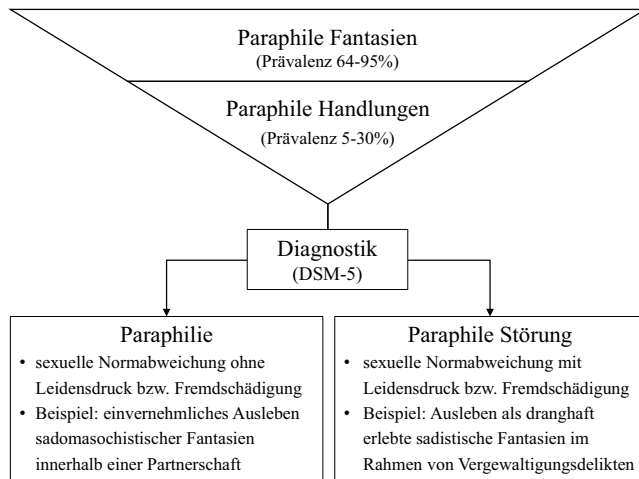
Paraphile Fantasien
(Prävalenz 64-95%)

Paraphile Handlungen
(Prävalenz 5-30%)

Diagnostik
(DSM-5)

Paraphilie
- sexuelle Normabweichung ohne Leidensdruck bzw. Fremdschädigung
- Beispiel: einvernehmliches Ausleben sadomasochistischer Fantasien innerhalb einer Partnerschaft

Paraphile Störung
- sexuelle Normabweichung mit Leidensdruck bzw. Fremdschädigung
- Beispiel: Ausleben als dranghaft erlebte sadistische Fantasien im Rahmen von Vergewaltigungsdelikten